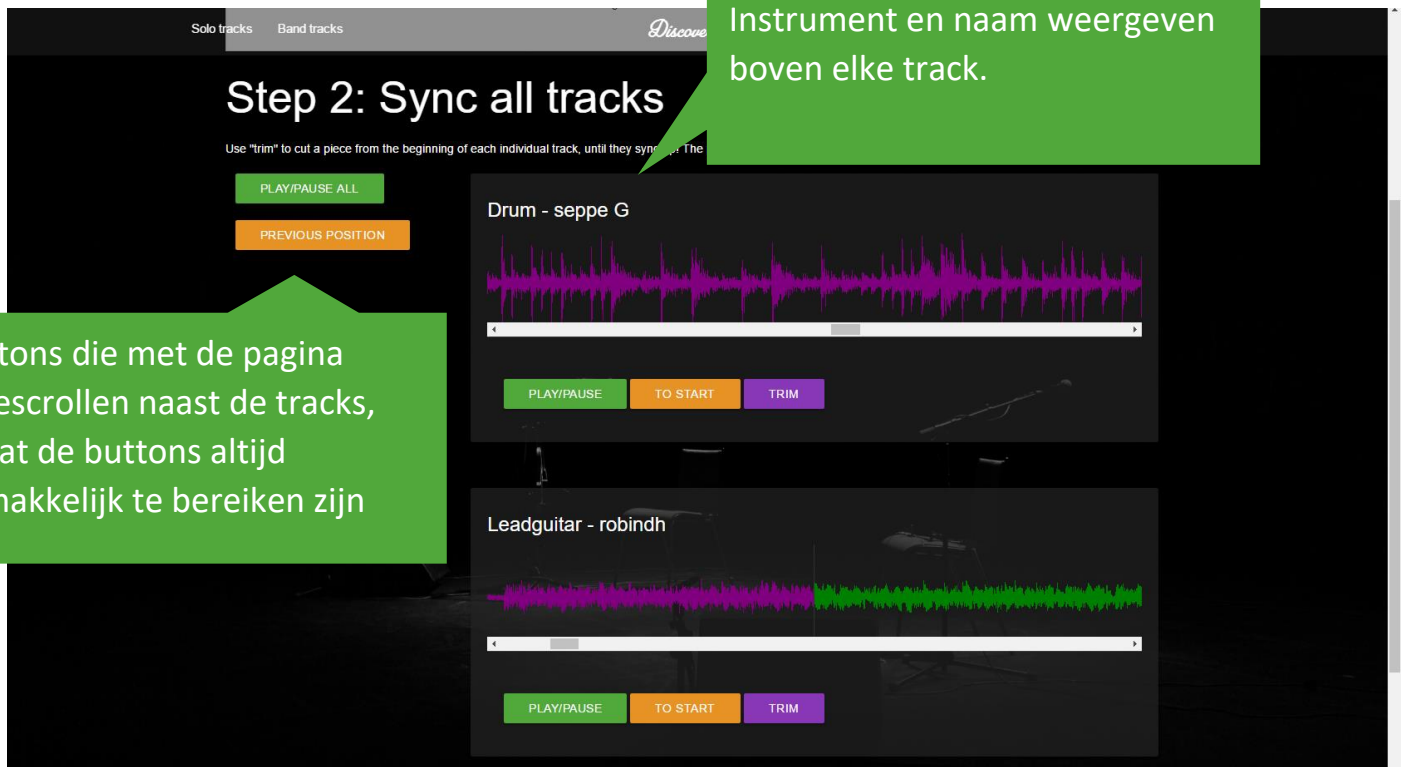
Solo tracks Band tracks

Discove

Instrument en naam weergeven boven elke track.

Step 2: Sync all tracks

Use "trim" to cut a piece from the beginning of each individual track, until they sync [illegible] The

PLAY/PAUSE ALL

PREVIOUS POSITION

tons die met de pagina escrollen naast de tracks, at de buttons altijd makkelijk te bereiken zijn

Drum - seppe G

PLAY/PAUSE TO START TRIM

Leadguitar - robindh

PLAY/PAUSE TO START TRIM